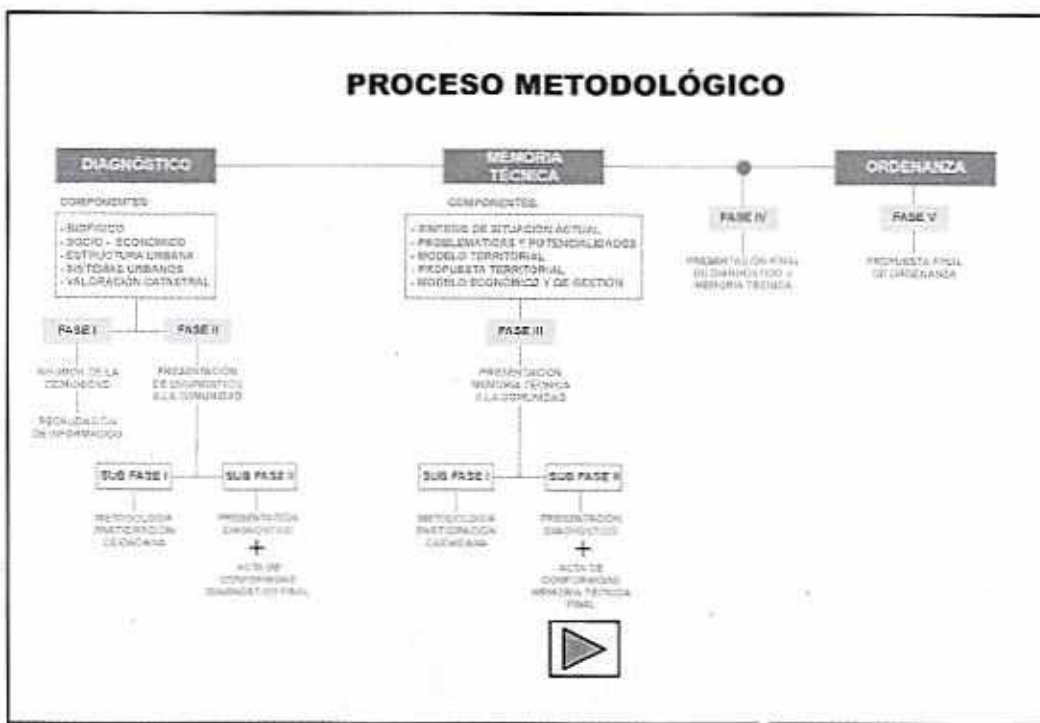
PROCESO METODOLÓGICO

DIAGNÓSTICO

MEMORIA TÉCNICA

ORDENANZA

COMPONENTES

- BIOFÍSICO
- SOCIO – ECONÓMICO
- ESTRUCTURA URBANA
- SISTEMAS URBANOS
- VALORACIÓN CATASTRAL

FASE I

FASE II

REUNIÓN DE LA COMUNIDAD

RECOLECCIÓN DE INFORMACIÓN

PRESENTACIÓN DE DIAGNÓSTICO A LA COMUNIDAD

SUB FASE I

SUB FASE II

METODOLOGÍA PARTICIPACIÓN CIUDADANA

PRESENTACIÓN DIAGNÓSTICO

+

ACTA DE CONFORMIDAD DIAGNÓSTICO FINAL

COMPONENTES

- SÍNTESIS DE SITUACIÓN ACTUAL
- PROBLEMÁTICAS Y POTENCIALIDADES
- MODELO TERRITORIAL
- PROPUESTA TERRITORIAL
- MODELO ECONÓMICO Y DE GESTIÓN

FASE III

PRESENTACIÓN MEMORIA TÉCNICA A LA COMUNIDAD

SUB FASE I

SUB FASE II

METODOLOGÍA PARTICIPACIÓN CIUDADANA

PRESENTACIÓN DIAGNÓSTICO

+

ACTA DE CONFORMIDAD MEMORIA TÉCNICA FINAL

FASE IV

PRESENTACIÓN FINAL DE DIAGNÓSTICO Y MEMORIA TÉCNICA

FASE V

PROPUESTA FINAL DE ORDENANZA